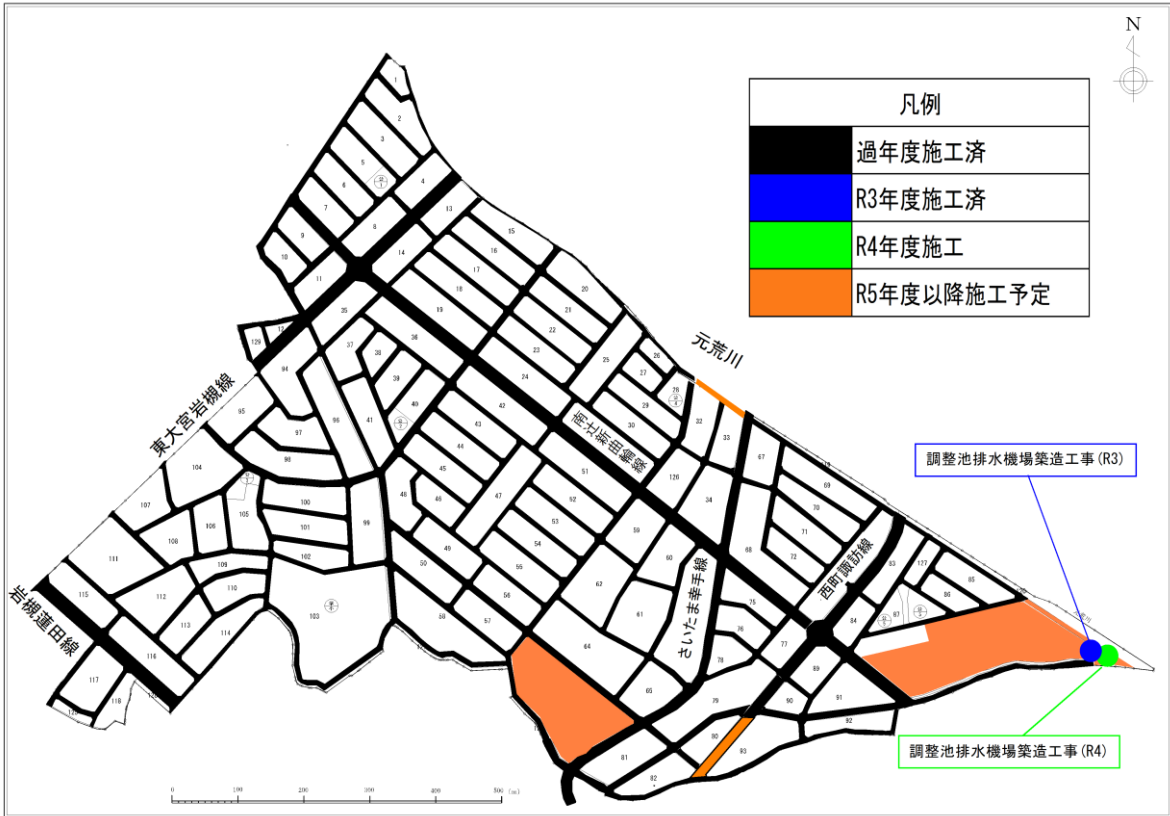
N

凡例

| 凡例 |
|---|
| 過年度施工済 |
| R3年度施工済 |
| R4年度施工 |
| R5年度以降施工予定 |

元荒川

東大宮岩槻線

南辻新田線

さいたま幸手線

西町諏訪線

岩槻蓮田線

調整池排水機場築造工事(R3)

調整池排水機場築造工事(R4)

1 2 3 4 5 6 7 8 9 10 11 12 13 14 15 16 17 18 19 20 21 22 23 24 25 26 27 28 29 30 32 33 34 35 36 37 38 39 40 41 42 43 44 45 46 47 48 49 50 51 52 53 54 55 56 57 58 59 60 61 62 63 64 65 67 68 69 70 71 72 75 76 77 78 79 80 81 82 83 84 85 86 87 89 90 91 92 93 94 95 96 97 98 99 100 101 102 103 104 105 106 107 108 109 110 111 112 113 114 115 116 117 118 126 127 129

0 100 200 300 400 500 (m)